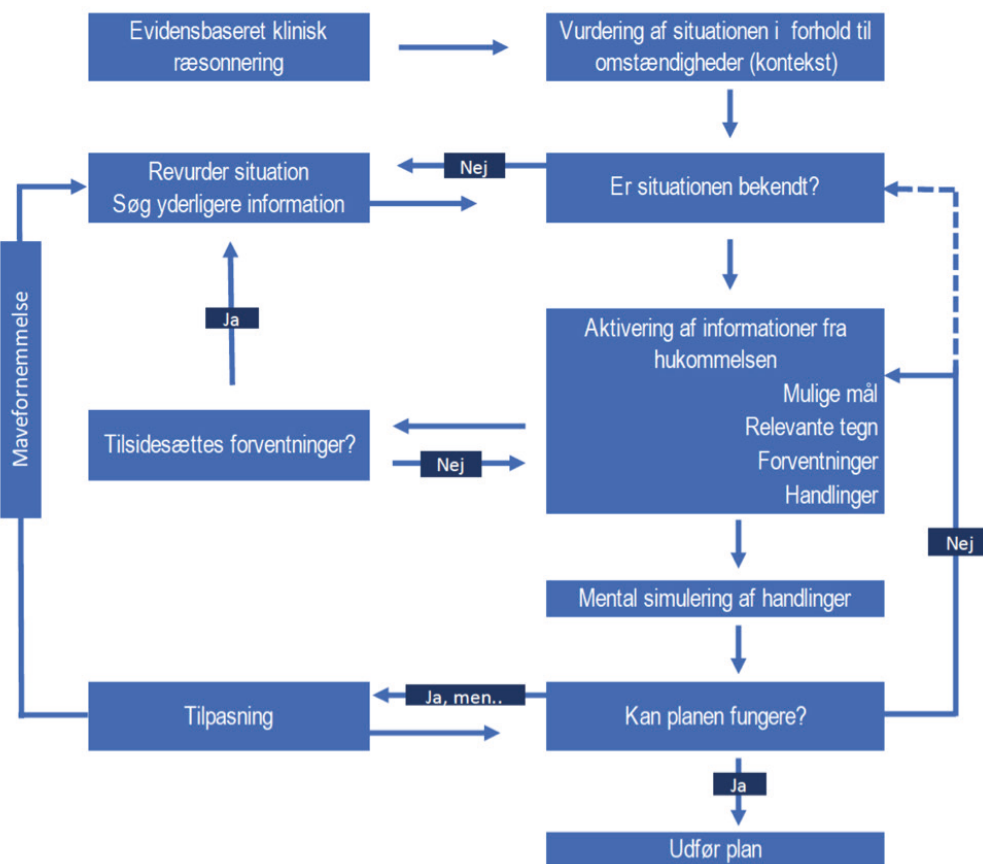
Evidensbaseret klinisk ræsonnering

Vurdering af situationen i forhold til omstændigheder (kontekst)

Revurder situation
Søg yderligere information

Nej

Er situationen bekendt?

Maveforn­emmelse

Ja

Aktivering af informationer fra hukommelsen
Mulige mål
Relevante tegn
Forventninger
Handlinger

Tilsidesættes forventninger?

Nej

Nej

Mental simulering af handlinger

Tilpasning

Ja, men..

Kan planen fungere?

Ja

Udfør plan